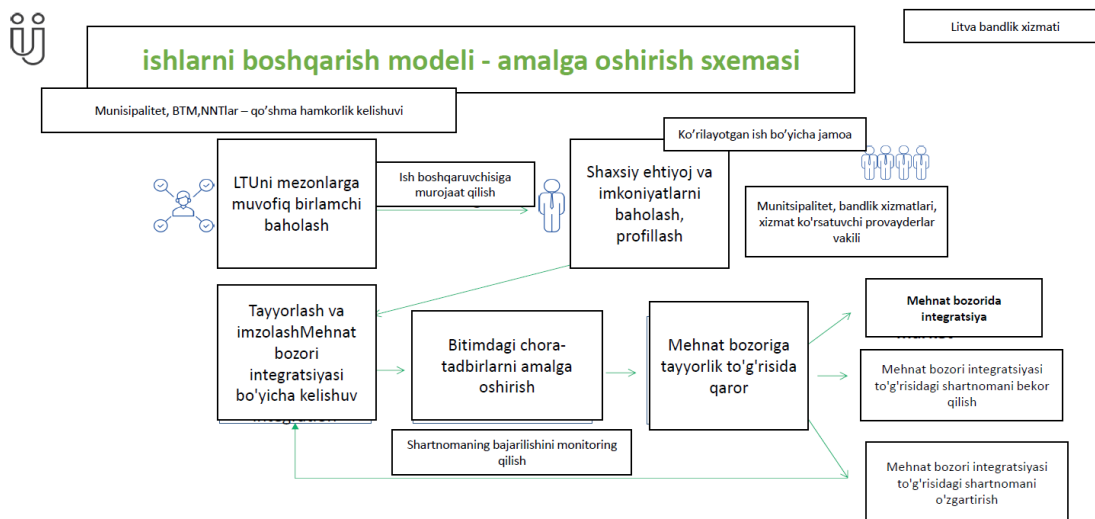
Litva bandlik xizmati

ishlarni boshqarish modeli - amalga oshirish sxemasi

Munisipalitet, BTM,NNTlar – qo‘shma hamkorlik kelishuvi

Ko‘rilayotgan ish bo‘yicha jamoa

LTUni mezonlarga muvofiq birlamchi baholash

Ish boshqaruvchisiga murojaat qilish

Shaxsiy ehtiyoj va imkoniyatlarni baholash, profillash

Munitsipalitet, bandlik xizmatlari, xizmat ko'rsatuvchi provayderlar vakili

Tayyorlash va imzolashMehnat bozori integratsiyasi bo'yicha kelishuv

Bitimdagi chora-tadbirlarni amalga oshirish

Mehnat bozoriga tayyorlik to'g'risida qaror

Mehnat bozorida integratsiya

Mehnat bozori integratsiyasi to'g'risidagi shartnomani bekor qilish

Shartnomaning bajarilishini monitoring qilish

Mehnat bozori integratsiyasi to'g'risidagi shartnomani o'zgartirish